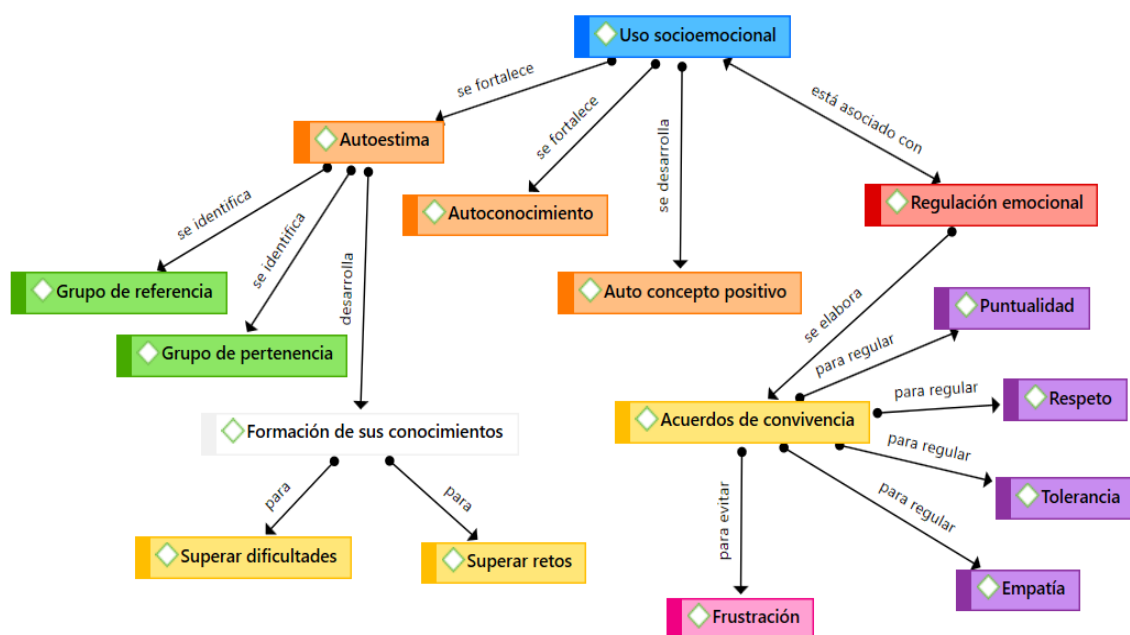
Uso socioemocional

se fortalece

Autoestima

se fortalece

Autoconocimiento

se desarrolla

Auto concepto positivo

está asociado con

Regulación emocional

se identifica

Grupo de referencia

se identifica

Grupo de pertenencia

desarrolla

Formación de sus conocimientos

para

Superar dificultades

para

Superar retos

se elabora

Acuerdos de convivencia

para regular

Puntualidad

para regular

Respeto

para regular

Tolerancia

para regular

Empatía

para evitar

Frustración